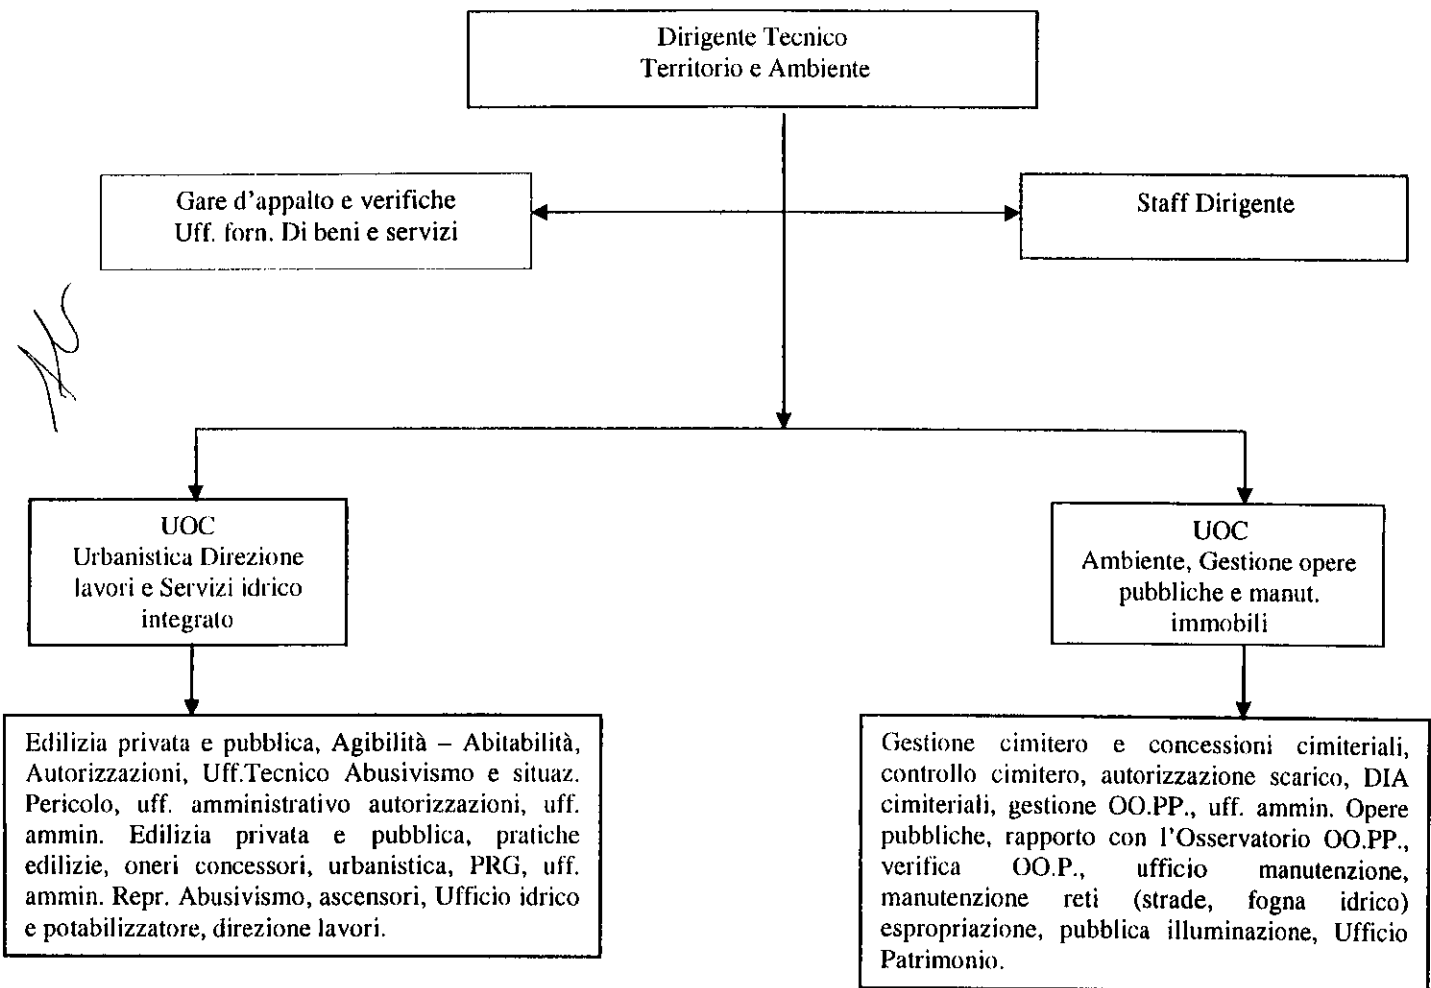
Dirigente Tecnico
Territorio e Ambiente

Gare d'appalto e verifiche
Uff. forn. Di beni e servizi

Staff Dirigente

UOC
Urbanistica Direzione lavori e Servizi idrico integrato

UOC
Ambiente, Gestione opere pubbliche e manut. immobili

Edilizia privata e pubblica, Agibilità – Abitabilità, Autorizzazioni, Uff.Tecnico Abusivismo e situaz. Pericolo, uff. amministrativo autorizzazioni, uff. ammin. Edilizia privata e pubblica, pratiche edilizie, oneri concessori, urbanistica, PRG, uff. ammin. Repr. Abusivismo, ascensori, Ufficio idrico e potabilizzatore, direzione lavori.

Gestione cimitero e concessioni cimiteriali, controllo cimitero, autorizzazione scarico, DIA cimiteriali, gestione OO.PP., uff. ammin. Opere pubbliche, rapporto con l'Osservatorio OO.PP., verifica OO.P., ufficio manutenzione, manutenzione reti (strade, fogna idrico) espropriazione, pubblica illuminazione, Ufficio Patrimonio.